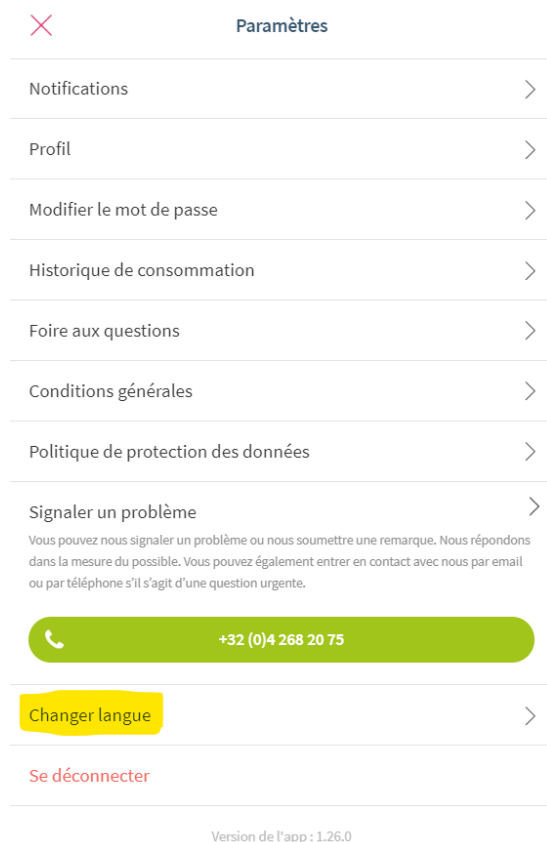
Paramètres

Notifications

Profil

Modifier le mot de passe

Historique de consommation

Foire aux questions

Conditions générales

Politique de protection des données

Signaler un problème
Vous pouvez nous signaler un problème ou nous soumettre une remarque. Nous répondons dans la mesure du possible. Vous pouvez également entrer en contact avec nous par email ou par téléphone s'il s'agit d'une question urgente.

+32 (0)4 268 20 75

Changer langue

Se déconnecter

Version de l'app : 1.26.0